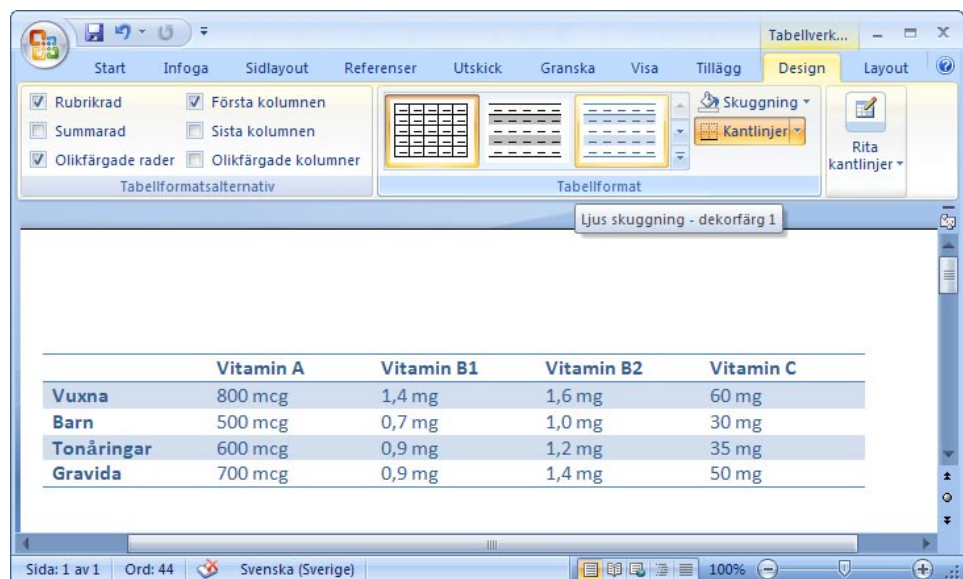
Tabellverk...

Start Infoga Sidlayout Referenser Utskick Granska Visa Tillägg Design Layout

Rubrikrad
Första kolumnen
Summarad
Sista kolumnen
Olikfärgade rader
Olikfärgade kolumner
Tabellformatsalternativ

Skuggning
Kantlinjer
Tabellformat

Rita kantlinjer

Ljus skuggning - dekorfärg 1

| | Vitamin A | Vitamin B1 | Vitamin B2 | Vitamin C |
|---|---|---|---|---|
| Vuxna | 800 mcg | 1,4 mg | 1,6 mg | 60 mg |
| Barn | 500 mcg | 0,7 mg | 1,0 mg | 30 mg |
| Tonåringar | 600 mcg | 0,9 mg | 1,2 mg | 35 mg |
| Gravida | 700 mcg | 0,9 mg | 1,4 mg | 50 mg |

Sida: 1 av 1 Ord: 44 Svenska (Sverige) 100%